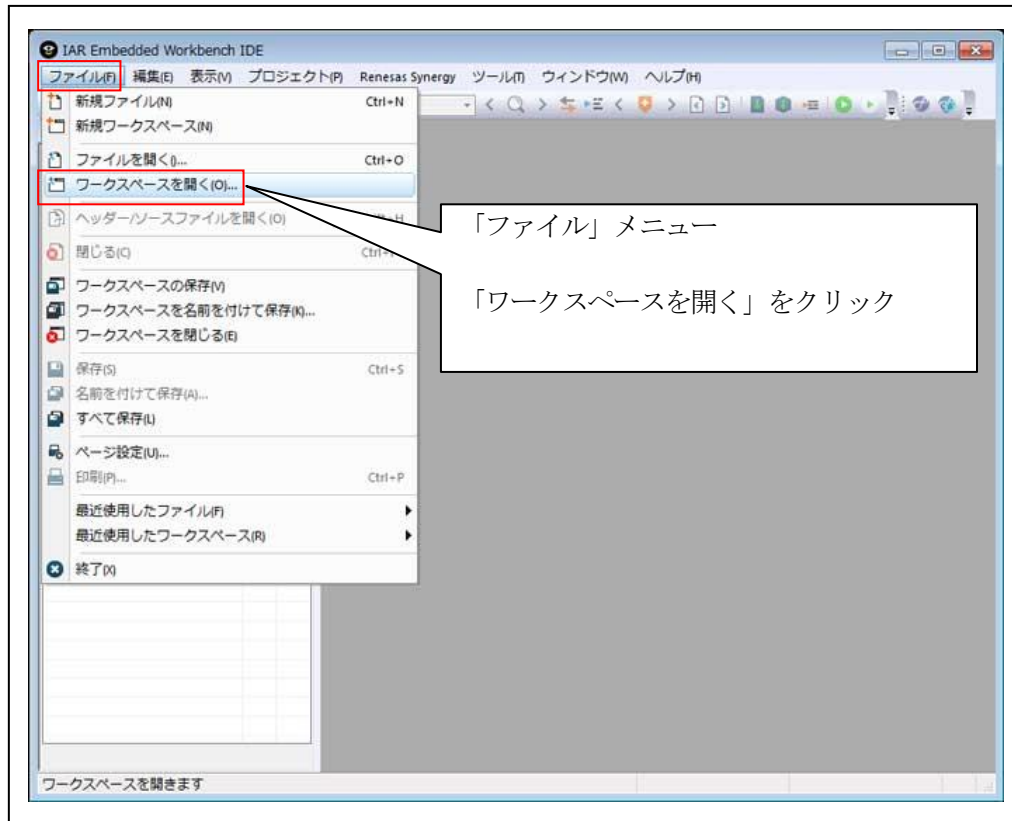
IAR Embedded Workbench IDE

ファイル(F) 編集(E) 表示(V) プロジェクト(P) Renesas Synergy ツール(T) ウィンドウ(W) ヘルプ(H)

新規ファイル(N) Ctrl+N
新規ワークスペース(N)
ファイルを開く(I)... Ctrl+O
ワークスペースを開く(O)...
ヘッダー/ソースファイルを開く(O) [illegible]
閉じる(C) Ctrl+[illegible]
ワークスペースの保存(V)
ワークスペースを名前を付けて保存(K)...
ワークスペースを閉じる(E)
保存(S) Ctrl+S
名前を付けて保存(A)...
すべて保存(L)
ページ設定(U)...
印刷(P)... Ctrl+P
最近使用したファイル(F)
最近使用したワークスペース(R)
終了(X)

「ファイル」メニュー

「ワークスペースを開く」をクリック

ワークスペースを開きます